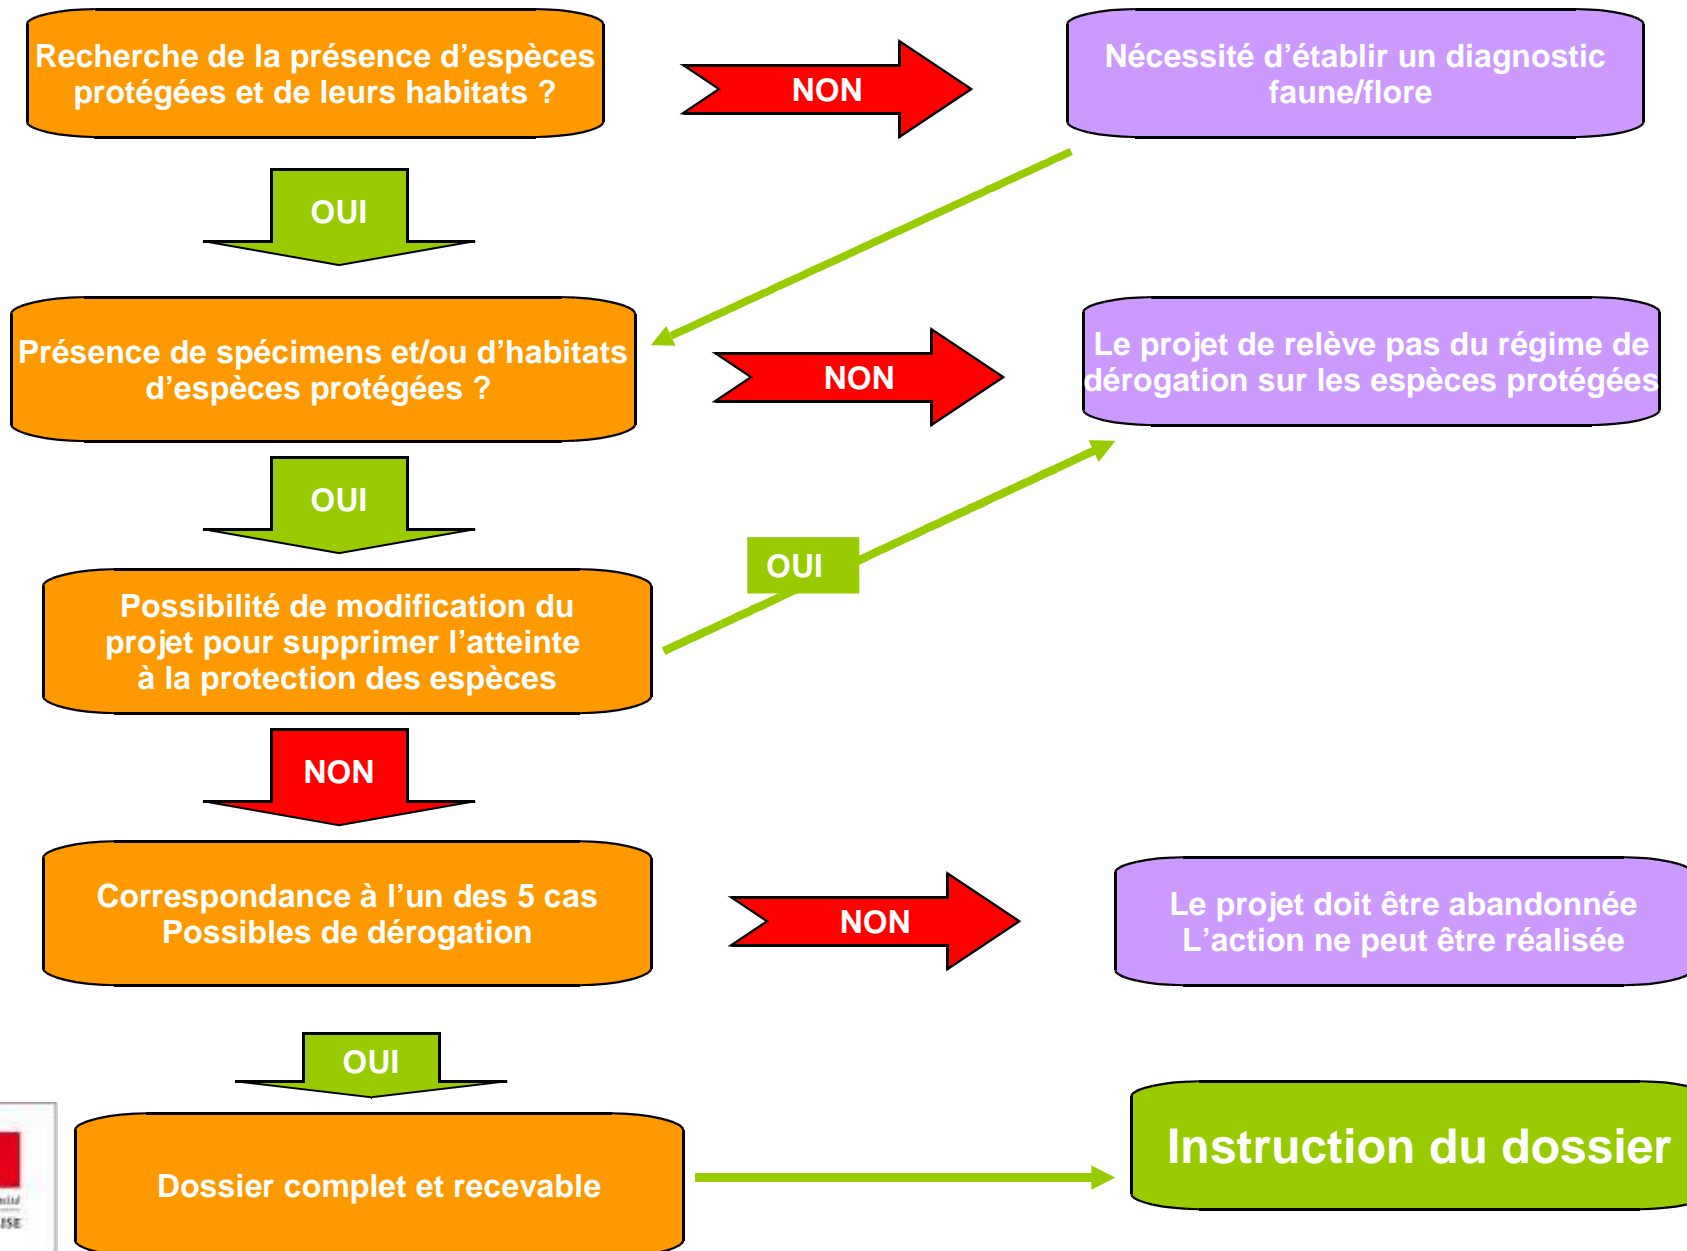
Recherche de la présence d'espèces protégées et de leurs habitats ?

NON

Nécessité d'établir un diagnostic faune/flore

OUI

Présence de spécimens et/ou d'habitats d'espèces protégées ?

NON

Le projet de relève pas du régime de dérogation sur les espèces protégées

OUI

OUI

Possibilité de modification du projet pour supprimer l'atteinte à la protection des espèces

NON

Correspondance à l'un des 5 cas Possibles de dérogation

NON

Le projet doit être abandonnée L'action ne peut être réalisée

OUI

Dossier complet et recevable

Instruction du dossier